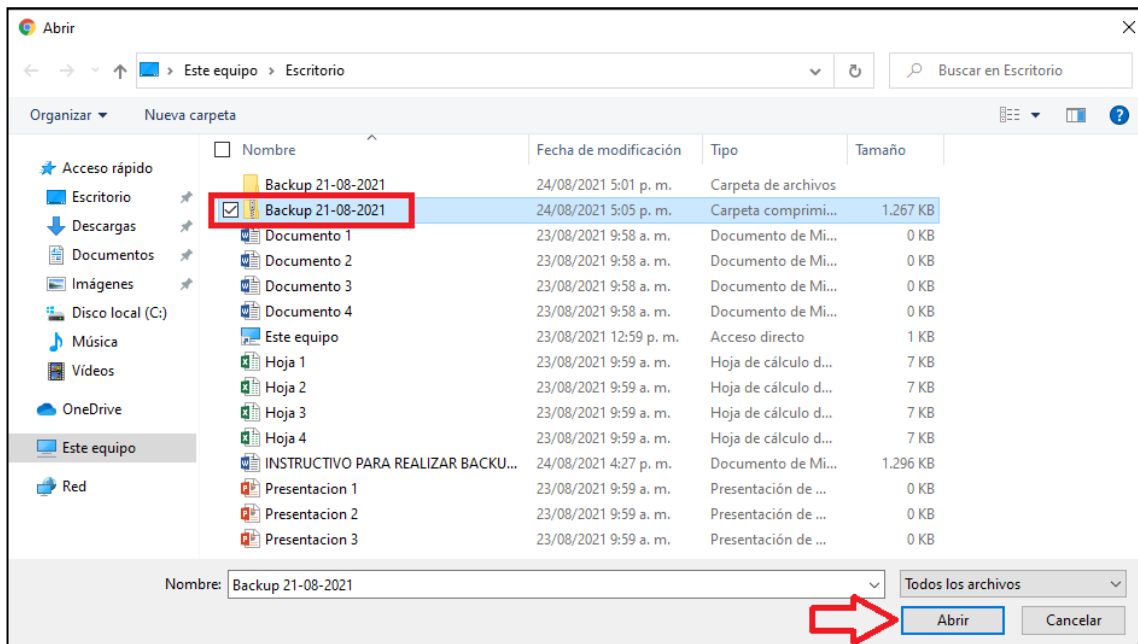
Abrir

Este equipo > Escritorio

Buscar en Escritorio

Organizar ▾ Nueva carpeta

Acceso rápido
Escritorio
Descargas
Documentos
Imágenes
Disco local (C:)
Música
Vídeos
OneDrive
Este equipo
Red

| Nombre | Fecha de modificación | Tipo | Tamaño |
|---|---|---|---|
| Backup 21-08-2021 | 24/08/2021 5:01 p. m. | Carpeta de archivos | |
| Backup 21-08-2021 | 24/08/2021 5:05 p. m. | Carpeta comprimi... | 1.267 KB |
| Documento 1 | 23/08/2021 9:58 a. m. | Documento de Mi... | 0 KB |
| Documento 2 | 23/08/2021 9:58 a. m. | Documento de Mi... | 0 KB |
| Documento 3 | 23/08/2021 9:58 a. m. | Documento de Mi... | 0 KB |
| Documento 4 | 23/08/2021 9:58 a. m. | Documento de Mi... | 0 KB |
| Este equipo | 23/08/2021 12:59 p. m. | Acceso directo | 1 KB |
| Hoja 1 | 23/08/2021 9:59 a. m. | Hoja de cálculo d... | 7 KB |
| Hoja 2 | 23/08/2021 9:59 a. m. | Hoja de cálculo d... | 7 KB |
| Hoja 3 | 23/08/2021 9:59 a. m. | Hoja de cálculo d... | 7 KB |
| Hoja 4 | 23/08/2021 9:59 a. m. | Hoja de cálculo d... | 7 KB |
| INSTRUCTIVO PARA REALIZAR BACKU... | 24/08/2021 4:27 p. m. | Documento de Mi... | 1.296 KB |
| Presentacion 1 | 23/08/2021 9:59 a. m. | Presentación de ... | 0 KB |
| Presentacion 2 | 23/08/2021 9:59 a. m. | Presentación de ... | 0 KB |
| Presentacion 3 | 23/08/2021 9:59 a. m. | Presentación de ... | 0 KB |

Nombre: Backup 21-08-2021
Todos los archivos
Abrir Cancelar